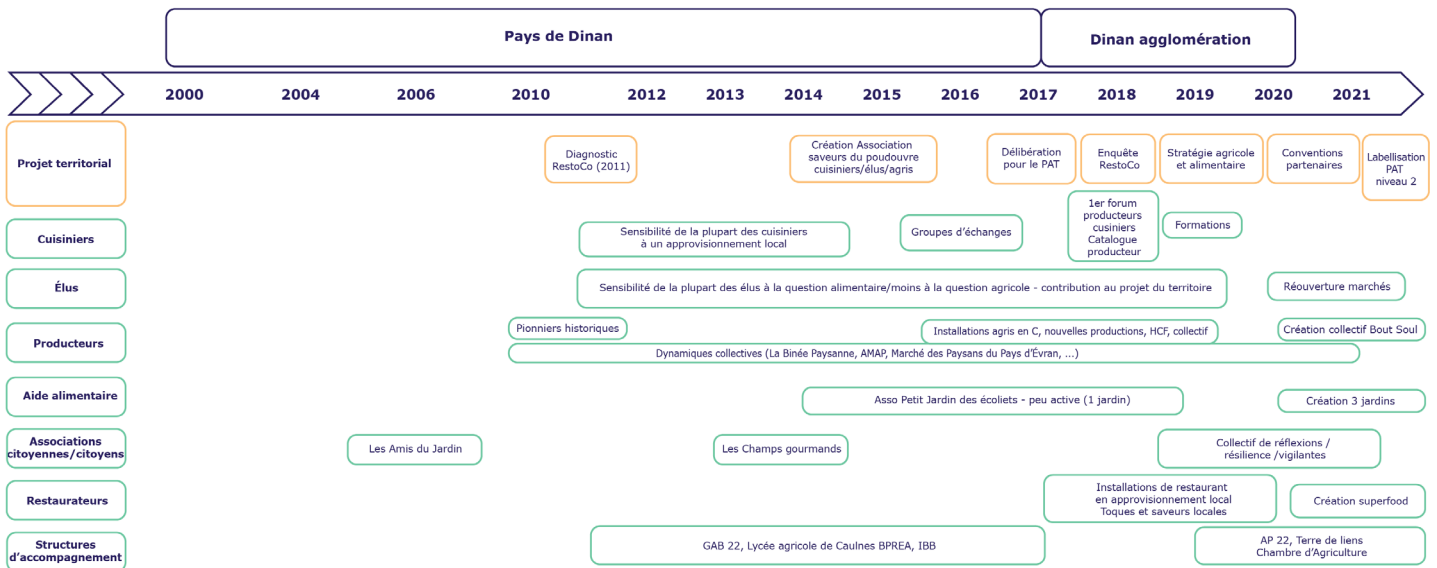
Pays de Dinan

Dinan agglomération

2000 2004 2006 2010 2012 2013 2014 2015 2016 2017 2018 2019 2020 2021

Projet territorial

Diagnostic RestoCo (2011)

Création Association saveurs du poudouvre cuisiniers/élus/agris

Délibération pour le PAT

Enquête RestoCo

Stratégie agricole et alimentaire

Conventions partenaires

Labellisation PAT niveau 2

Cuisiniers

Sensibilité de la plupart des cuisiniers à un approvisionnement local

Groupes d'échanges

1er forum producteurs cusiniers Catalogue producteur

Formations

Élus

Sensibilité de la plupart des élus à la question alimentaire/moins à la question agricole - contribution au projet du territoire

Réouverture marchés

Producteurs

Pionniers historiques

Installations agris en C, nouvelles productions, HCF, collectif

Création collectif Bout Soul

Dynamiques collectives (La Binée Paysanne, AMAP, Marché des Paysans du Pays d'Évran, ...)

Aide alimentaire

Asso Petit Jardin des écoliets - peu active (1 jardin)

Création 3 jardins

Associations citoyennes/citoyens

Les Amis du Jardin

Les Champs gourmands

Collectif de réflexions / résilience /vigilantes

Restaurateurs

Installations de restaurant en approvisionnement local Toques et saveurs locales

Création superfood

Structures d'accompagnement

GAB 22, Lycée agricole de Caulnes BPREA, IBB

AP 22, Terre de liens Chambre d'Agriculture